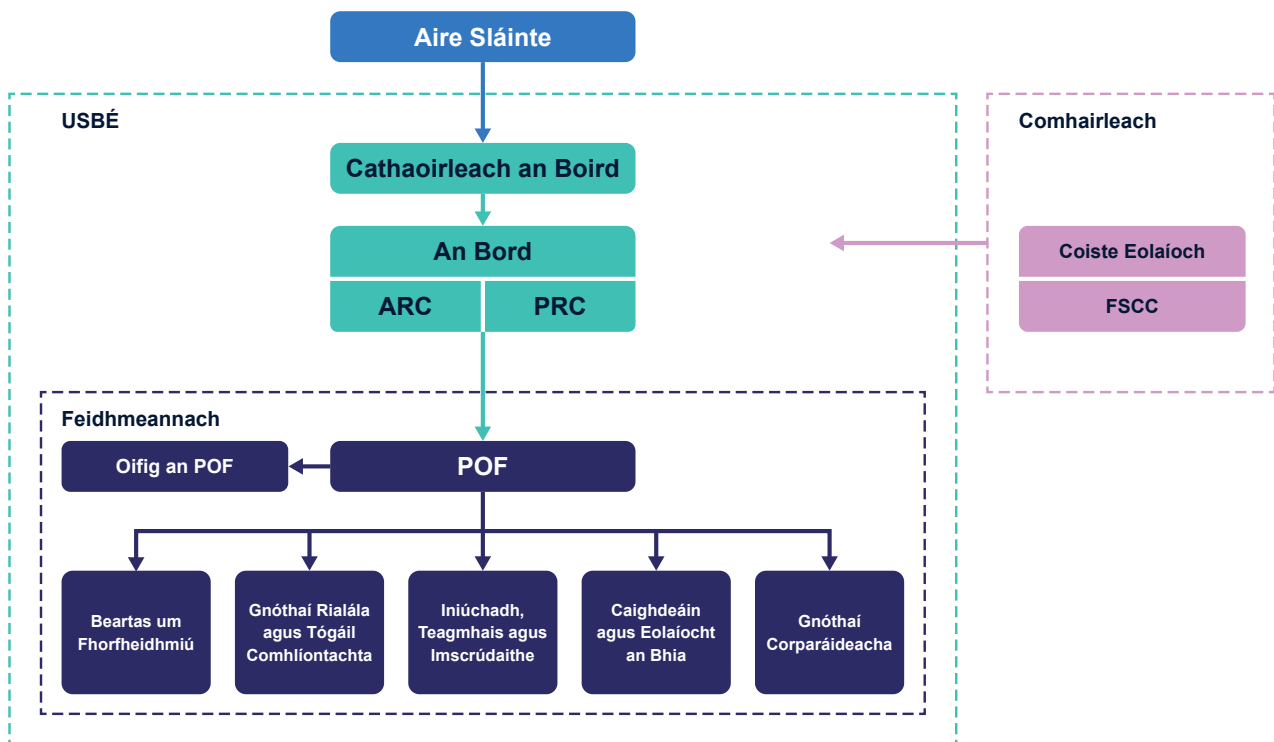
Aire Sláinte

USBÉ

Cathaoirleach an Boird

An Bord

ARC

PRC

Comhairleach

Coiste Eolaíoch

FSCC

Feidhmeannach

Oifig an POF

POF

Beartas um Fhorfheidhmiú

Gnóthaí Rialála agus Tógáil Comhlíontachta

Iniúchadh, Teagmhais agus Imscrúdaithe

Caighdeáin agus Eolaíocht an Bhia

Gnóthaí Corparáideacha